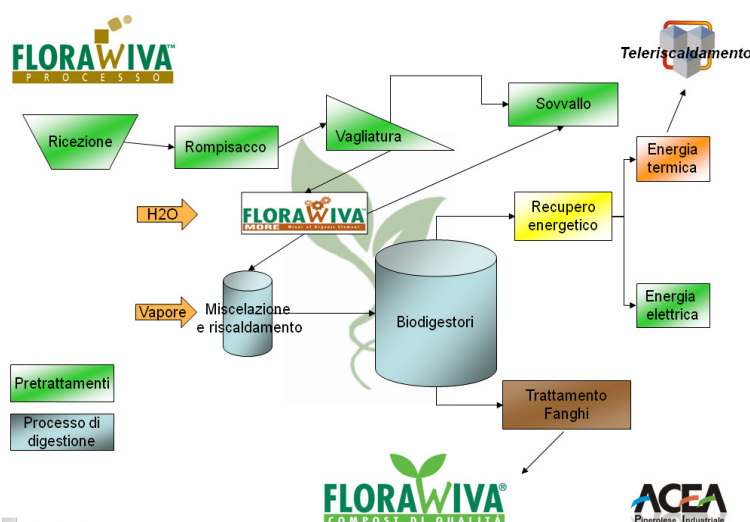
FLORAWIVA™
PROCESSO

Teleriscaldamento

Sovvallo

Ricezione

Rompisacco

Vagliatura

Energia termica

H2O

FLORAWIVA
MORE Mixer of Organic Element

Recupero energetico

Vapore

Miscelazione e riscaldamento

Biodigestori

Energia elettrica

Pretrattamenti

Processo di digestione

Trattamento Fanghi

FLORAWIVA®
COMPOST DI QUALITÀ

ACEA
Pinerolese Industriale